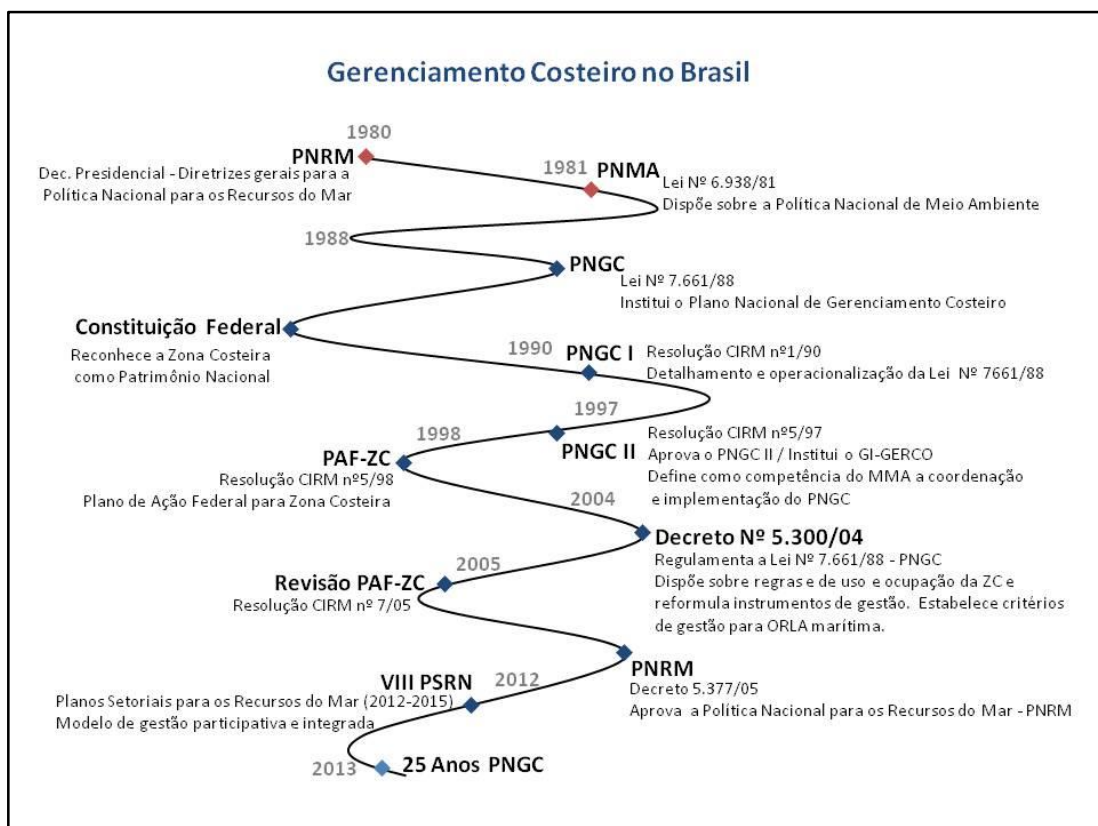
Gerenciamento Costeiro no Brasil

1980
PNRM
Dec. Presidencial - Diretrizes gerais para a Política Nacional para os Recursos do Mar

1981 PNMA
Lei Nº 6.938/81
Dispõe sobre a Política Nacional de Meio Ambiente

1988
PNGC
Lei Nº 7.661/88
Institui o Plano Nacional de Gerenciamento Costeiro

Constituição Federal
Reconhece a Zona Costeira como Patrimônio Nacional

1990 PNGC I
Resolução CIRM nº1/90
Detalhamento e operacionalização da Lei Nº 7661/88

1997
PNGC II
Resolução CIRM nº5/97
Aprova o PNGC II / Institui o GI-GERCO
Define como competência do MMA a coordenação e implementação do PNGC

1998
PAF-ZC
Resolução CIRM nº5/98
Plano de Ação Federal para Zona Costeira

2004
Decreto Nº 5.300/04
Regulamenta a Lei Nº 7.661/88 - PNGC
Dispõe sobre regras e de uso e ocupação da ZC e reformula instrumentos de gestão. Estabelece critérios de gestão para ORLA marítima.

2005
Revisão PAF-ZC
Resolução CIRM nº 7/05

PNRM
Decreto 5.377/05
Aprova a Política Nacional para os Recursos do Mar - PNRM

VIII PSRN 2012
Planos Setoriais para os Recursos do Mar (2012-2015)
Modelo de gestão participativa e integrada

2013 25 Anos PNGC